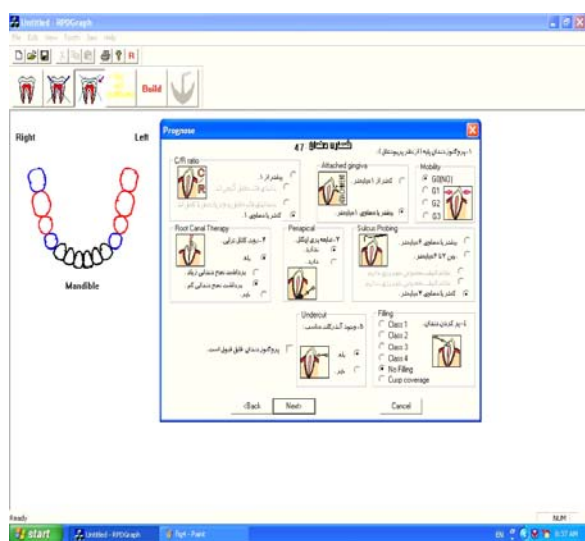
Untitled - RPDGraph

File Edit View Tools Seo Help

Build

Right

Left

Mandible

Prognose

شماره دندان 47

۱- پروگنوز دندان پایه (از نظر پریودنتال):

C/R ratio

بیشتر از ۱

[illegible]

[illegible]

کمتر یا مساوی ۱

Attached gingiva

کمتر از ۱ میلیمتر

بیشتر یا مساوی ۱ میلیمتر

Mobility

G0(NO)

G1

G2

G3

Root Canal Therapy

۲- روت کانال تراپی:

بله

پرداخت سطح دندانی زیاد

پرداخت سطح دندانی کم

خیر

Periapical

۳- ضایعه پری اپیکال:

ندارد

دارد

Sulcus Probing

بیشتر یا مساوی ۶ میلیمتر

بین ۳ تا ۶ میلیمتر

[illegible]

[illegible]

کمتر یا مساوی ۳ میلیمتر

Undercut

۵- وجود آندرکات مناسب:

بله

خیر

پروگنوز دندان قابل قبول است.

Filling

۶- پر کردن دندان:

Class 1

Class 2

Class 3

Class 4

No Filling

Cusp coverage

<Back

Next>

Cancel

Ready

NUM

start

Untitled - RPDGraph

Rpt - Paint

EN

3:37 AM